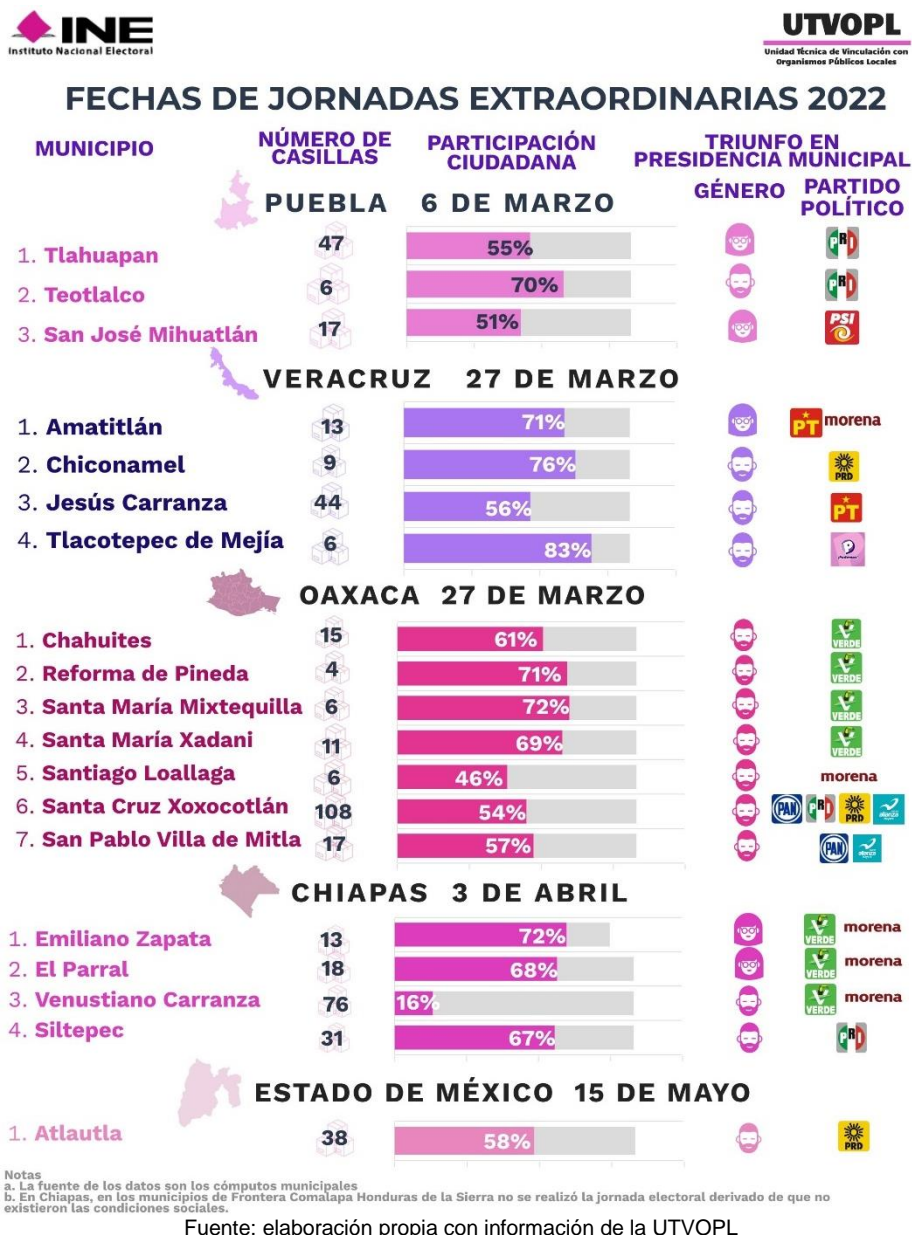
INE
Instituto Nacional Electoral

UTVOPL
Unidad Técnica de Vinculación con Organismos Públicos Locales

FECHAS DE JORNADAS EXTRAORDINARIAS 2022

| MUNICIPIO | NÚMERO DE CASILLAS | PARTICIPACIÓN CIUDADANA | TRIUNFO EN PRESIDENCIA MUNICIPAL GÉNERO | PARTIDO POLÍTICO |
|---|---|---|---|---|
| **PUEBLA 6 DE MARZO** | | | | |
| 1. Tlahuapan | 47 | 55% | | PRI |
| 2. Teotlalco | 6 | 70% | | PRI |
| 3. San José Mihuatlán | 17 | 51% | | PSI |
| **VERACRUZ 27 DE MARZO** | | | | |
| 1. Amatitlán | 13 | 71% | | PT morena |
| 2. Chiconamel | 9 | 76% | | PRD |
| 3. Jesús Carranza | 44 | 56% | | PT |
| 4. Tlacotepec de Mejía | 6 | 83% | | |
| **OAXACA 27 DE MARZO** | | | | |
| 1. Chahuites | 15 | 61% | | VERDE |
| 2. Reforma de Pineda | 4 | 71% | | VERDE |
| 3. Santa María Mixtequilla | 6 | 72% | | VERDE |
| 4. Santa María Xadani | 11 | 69% | | VERDE |
| 5. Santiago Loallaga | 6 | 46% | | morena |
| 6. Santa Cruz Xoxocotlán | 108 | 54% | | PAN PRI PRD alianza |
| 7. San Pablo Villa de Mitla | 17 | 57% | | PAN alianza |
| **CHIAPAS 3 DE ABRIL** | | | | |
| 1. Emiliano Zapata | 13 | 72% | | VERDE morena |
| 2. El Parral | 18 | 68% | | VERDE morena |
| 3. Venustiano Carranza | 76 | 16% | | VERDE morena |
| 4. Siltepec | 31 | 67% | | PRI |
| **ESTADO DE MÉXICO 15 DE MAYO** | | | | |
| 1. Atlautla | 38 | 58% | | PRD |

Notas
a. La fuente de los datos son los cómputos municipales
b. En Chiapas, en los municipios de Frontera Comalapa Honduras de la Sierra no se realizó la jornada electoral derivado de que no existieron las condiciones sociales.

Fuente: elaboración propia con información de la UTVOPL